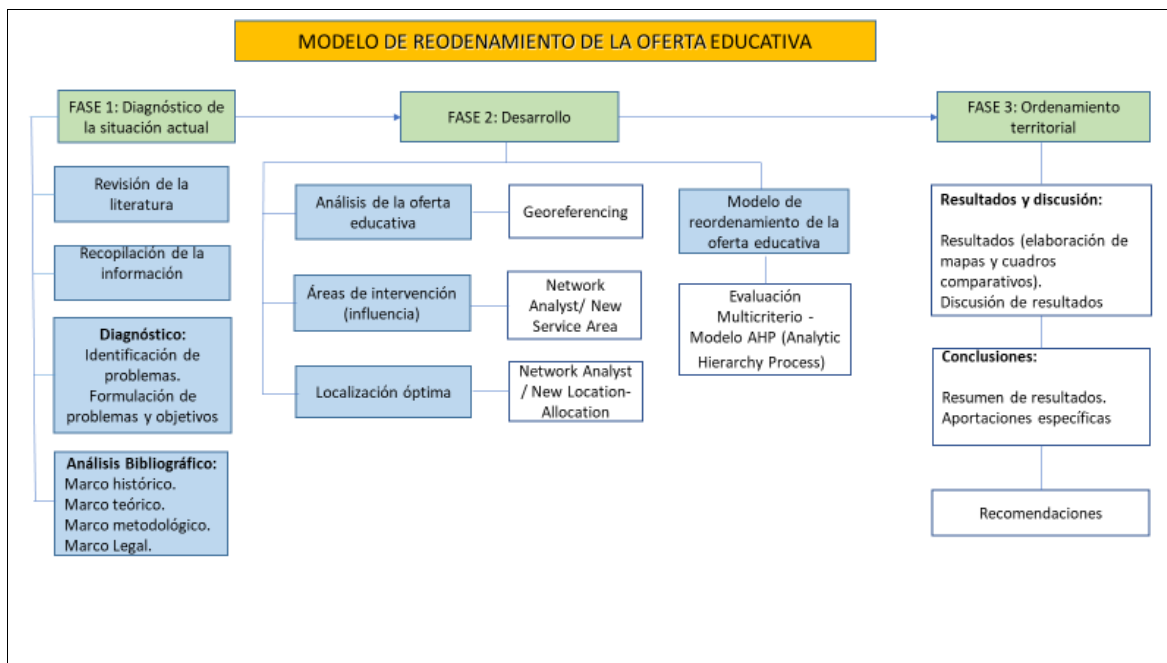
MODELO DE REODENAMIENTO DE LA OFERTA EDUCATIVA

FASE 1: Diagnóstico de la situación actual

Revisión de la literatura

Recopilación de la información

**Diagnóstico:** Identificación de problemas. Formulación de problemas y objetivos

**Análisis Bibliográfico:** Marco histórico. Marco teórico. Marco metodológico. Marco Legal.

FASE 2: Desarrollo

Análisis de la oferta educativa

Georeferencing

Áreas de intervención (influencia)

Network Analyst/ New Service Area

Localización óptima

Network Analyst / New Location-Allocation

Modelo de reordenamiento de la oferta educativa

Evaluación Multicriterio - Modelo AHP (Analytic Hierarchy Process)

FASE 3: Ordenamiento territorial

**Resultados y discusión:**

Resultados (elaboración de mapas y cuadros comparativos). Discusión de resultados

**Conclusiones:**

Resumen de resultados. Aportaciones específicas

Recomendaciones